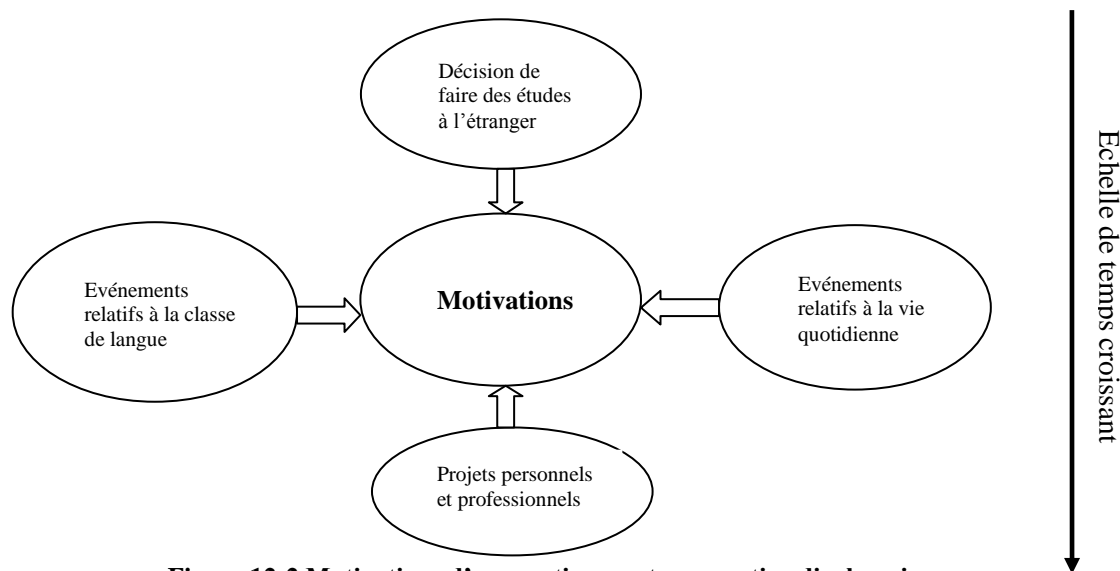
Décision de faire des études à l’étranger

Evénements relatifs à la classe de langue

Motivations

Evénements relatifs à la vie quotidienne

Projets personnels et professionnels

Echelle de temps croissant

Figure 12.2 Motivations d’apprentissage et perspective diachronique